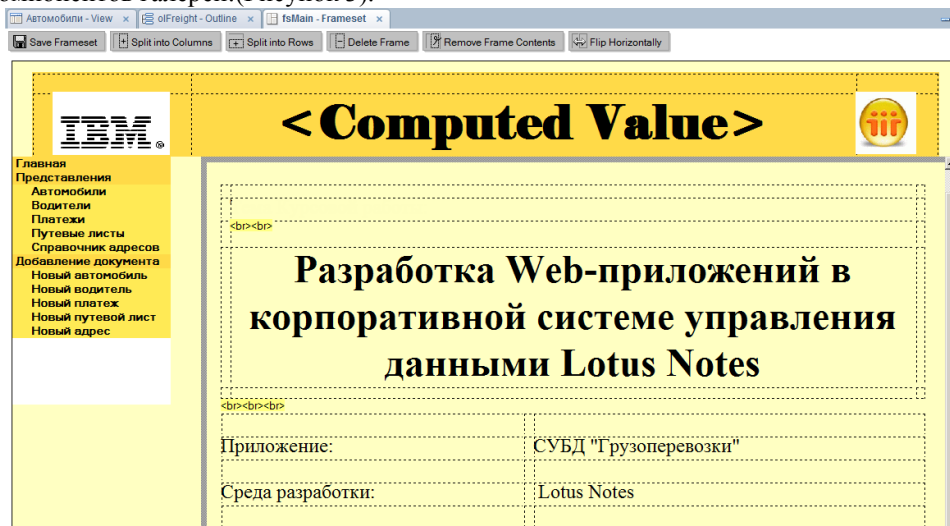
Автомобили - View ×
olFreight - Outline ×
fsMain - Frameset ×

Save Frameset
Split into Columns
Split into Rows
Delete Frame
Remove Frame Contents
Flip Horizontally

IBM

<Computed Value>

Главная
Представления
Автомобили
Водители
Платежи
Путевые листы
Справочник адресов
Добавление документа
Новый автомобиль
Новый водитель
Новый платеж
Новый путевой лист
Новый адрес

<br><br>

Разработка Web-приложений в корпоративной системе управления данными Lotus Notes

<br><br><br>

| Приложение: | СУБД "Грузоперевозки" |
|---|---|
| Среда разработки: | Lotus Notes |